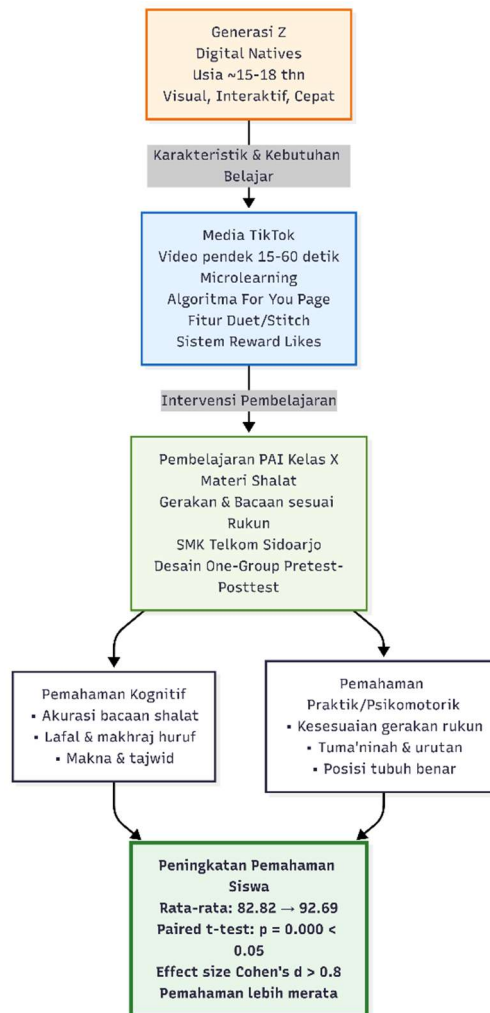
Generasi Z
Digital Natives
Usia ~15-18 thn
Visual, Interaktif, Cepat

Karakteristik & Kebutuhan Belajar

Media TikTok
Video pendek 15-60 detik
Microlearning
Algoritma For You Page
Fitur Duet/Stitch
Sistem Reward Likes

Intervensi Pembelajaran

Pembelajaran PAI Kelas X
Materi Shalat
Gerakan & Bacaan sesuai Rukun
SMK Telkom Sidoarjo
Desain One-Group Pretest-Posttest

Pemahaman Kognitif
▪ Akurasi bacaan shalat
▪ Lafal & makhraj huruf
▪ Makna & tajwid

Pemahaman Praktik/Psikomotorik
▪ Kesesuaian gerakan rukun
▪ Tuma'ninah & urutan
▪ Posisi tubuh benar

Peningkatan Pemahaman Siswa
Rata-rata: 82.82 → 92.69
Paired t-test: p = 0.000 < 0.05
Effect size Cohen's d > 0.8
Pemahaman lebih merata